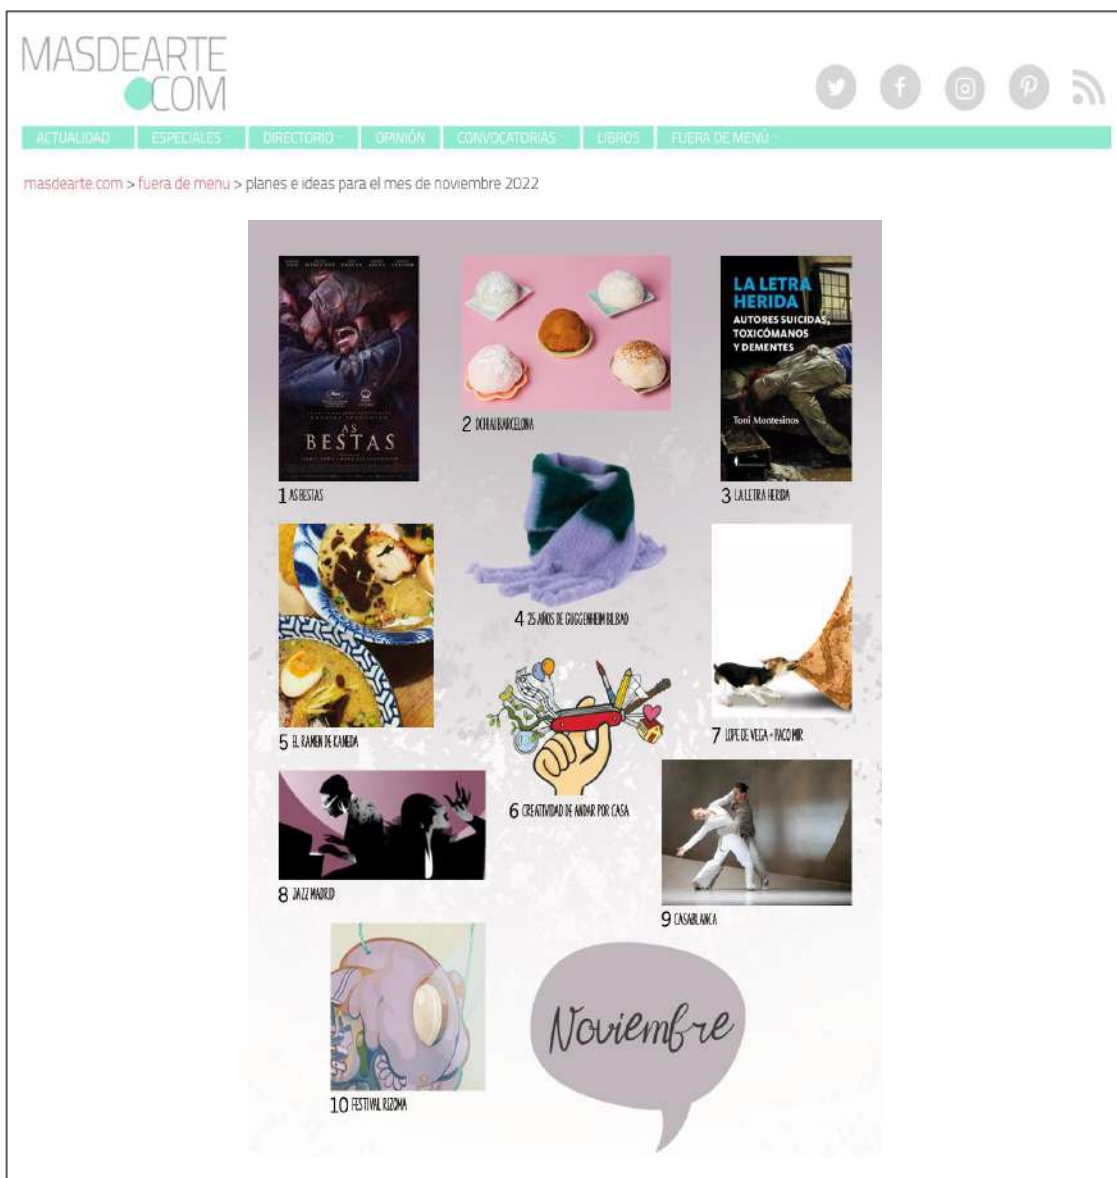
MASDEARTE .COM

ACTUALIDAD ESPECIALES DIRECTORIO OPINIÓN CONVOCATORIAS LIBROS FUERA DE MENÚ

masdearte.com > fuera de menu > planes e ideas para el mes de noviembre 2022

AS BESTAS

1 AS BESTAS

2 DCHAI BARCELONA

LA LETRA HERIDA
AUTORES SUICIDAS, TOXICÓMANOS Y DEMENTES
Toni Montesinos

3 LA LETRA HERIDA

4 25 AÑOS DE GUGGENHEIM BILBAO

5 EL RAMEN DE KANEDA

6 CREATIVIDAD DE ANDAR POR CASA

7 LOPE DE VEGA + PACO MIR

8 JAZZ MADRID

9 CASABLANCA

10 FESTIVAL RIZOMA

Noviembre